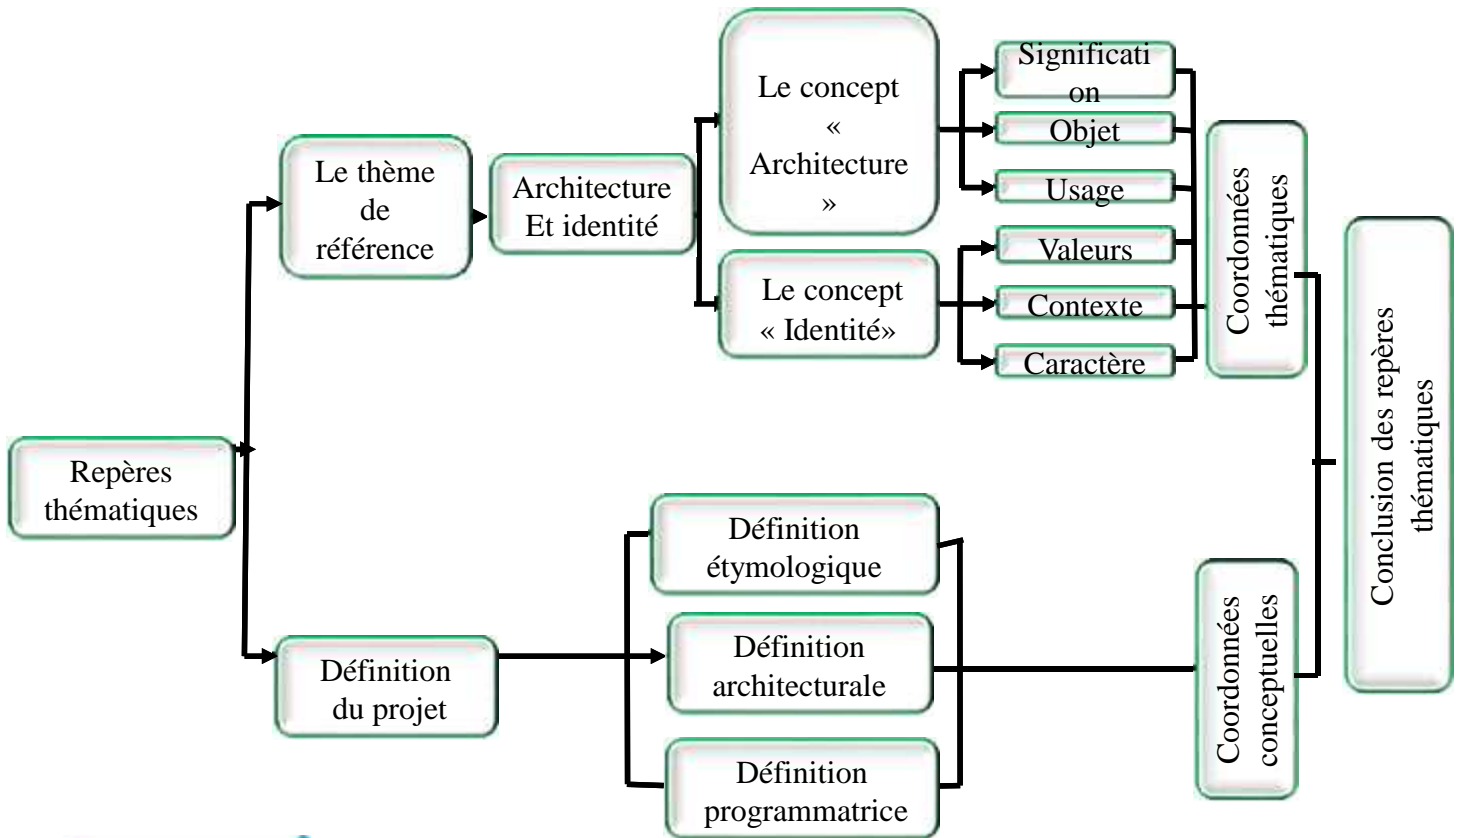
Repères thématiques

Le thème de référence

Architecture Et identité

Le concept « Architecture »

Significati on

Objet

Usage

Le concept « Identité»

Valeurs

Contexte

Caractère

Coordonnées thématiques

Définition du projet

Définition étymologique

Définition architecturale

Définition programmatrice

Coordonnées conceptuelles

Conclusion des repères thématiques